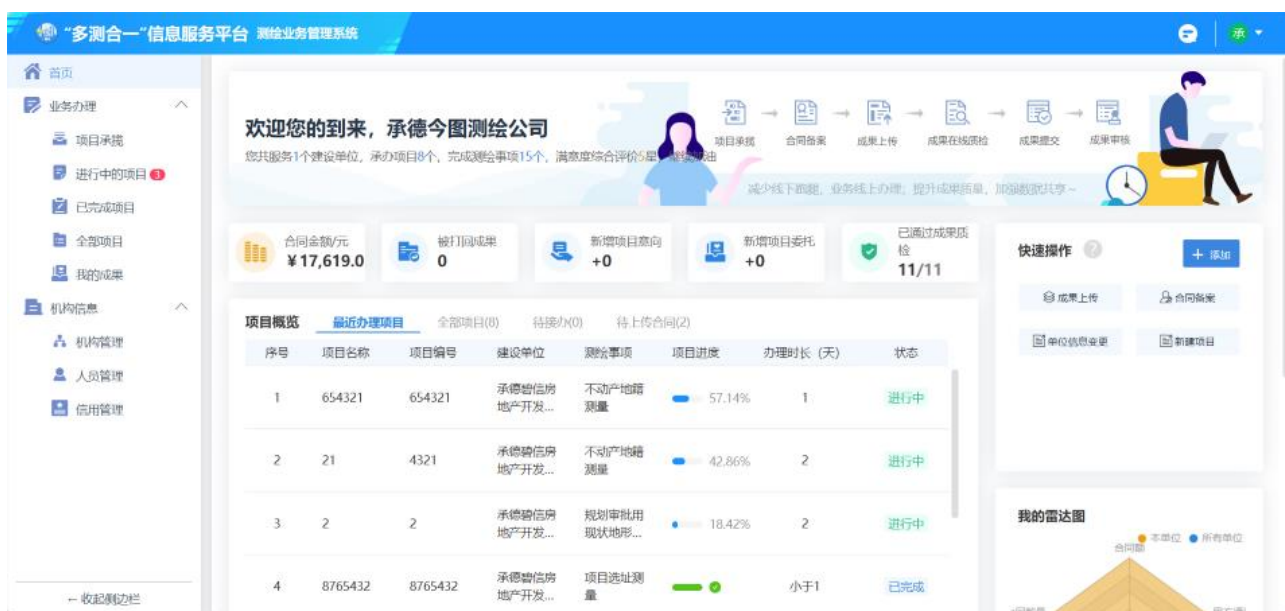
"多测合一"信息服务平台 测绘业务管理系统

承

首页
业务办理
项目承揽
进行中的项目 3
已完成项目
全部项目
我的成果
机构信息
机构管理
人员管理
信用管理
← 收起侧边栏

欢迎您的到来，承德今图测绘公司
您共服务1个建设单位，承办项目8个，完成测绘事项15个，满意度综合评价5星 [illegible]

项目承揽 → 合同备案 → 成果上传 → 成果在线质检 → 成果提交 → 成果审核

减少线下跑腿，业务线上办理，提升成果质量，加强数据共享~

合同金额/元
¥17,619.0

被打回成果
0

新增项目意向
+0

新增项目委托
+0

已通过成果质检
11/11

快速操作
+ 添加
成果上传
合同备案
单位信息变更
新建项目

项目概览 最近办理项目 全部项目(8) 待接办(0) 待上传合同(2)

| 序号 | 项目名称 | 项目编号 | 建设单位 | 测绘事项 | 项目进度 | 办理时长（天） | 状态 |
|---|---|---|---|---|---|---|---|
| 1 | 654321 | 654321 | 承德碧信房地产开发... | 不动产地籍测量 | 57.14% | 1 | 进行中 |
| 2 | 21 | 4321 | 承德碧信房地产开发... | 不动产地籍测量 | 42.86% | 2 | 进行中 |
| 3 | 2 | 2 | 承德碧信房地产开发... | 规划审批用现状地形... | 18.42% | 2 | 进行中 |
| 4 | 8765432 | 8765432 | 承德碧信房地产开发... | 项目选址测量 | | 小于1 | 已完成 |

我的雷达图
本单位 所有单位
合同额